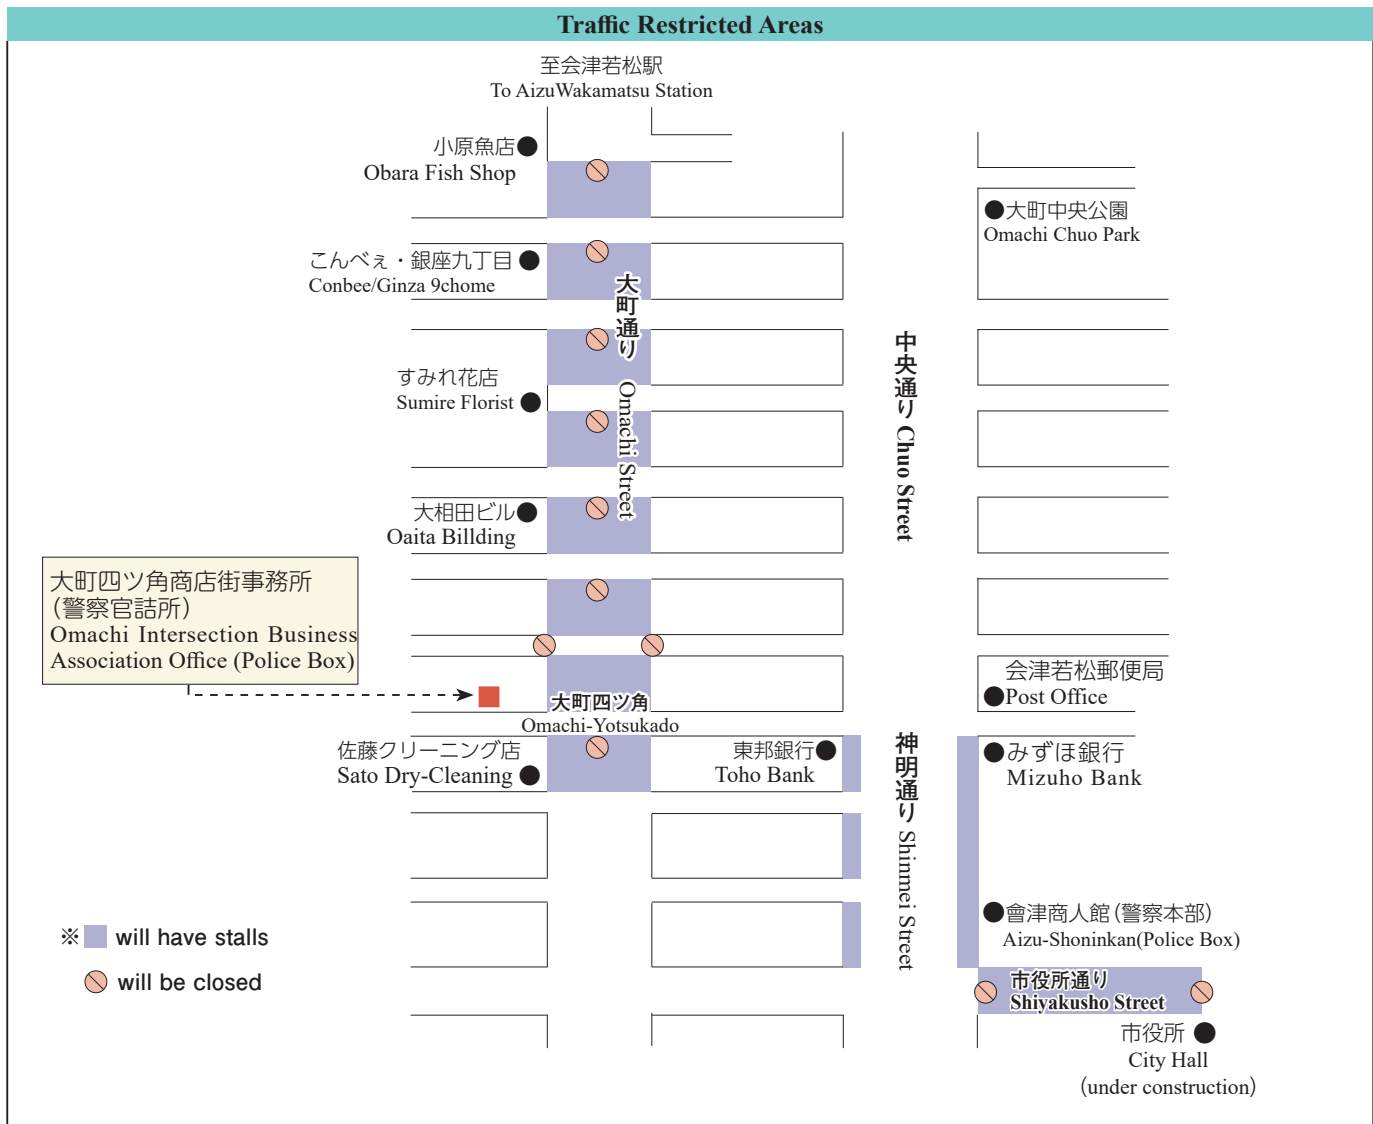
Traffic Restricted Areas

至会津若松駅
To AizuWakamatsu Station

小原魚店
Obara Fish Shop

こんべぇ・銀座九丁目
Conbee/Ginza 9chome

すみれ花店
Sumire Florist

大相田ビル
Oaita Billding

大町四ツ角商店街事務所
(警察官詰所)
Omachi Intersection Business Association Office (Police Box)

大町通り Omachi Street

中央通り Chuo Street

大町中央公園
Omachi Chuo Park

会津若松郵便局
Post Office

大町四ツ角
Omachi-Yotsukado

佐藤クリーニング店
Sato Dry-Cleaning

東邦銀行
Toho Bank

神明通り Shinmei Street

みずほ銀行
Mizuho Bank

會津商人館(警察本部)
Aizu-Shoninkan(Police Box)

市役所通り
Shiyakusho Street

市役所
City Hall
(under construction)

※ will have stalls

will be closed